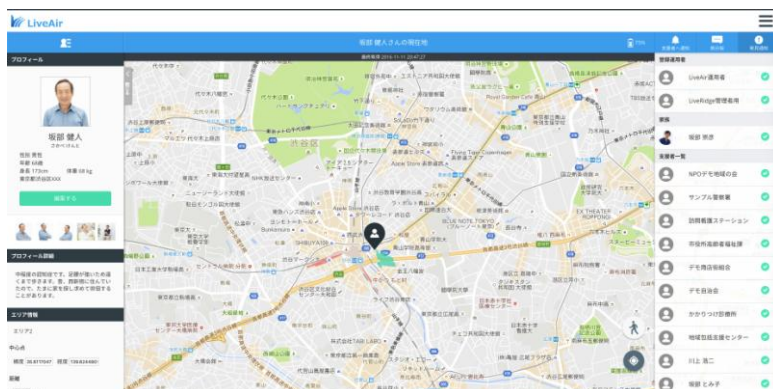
LiveAir

坂部 健人さんの現在地

プロフィール

坂部 健人

編集する

プロフィール詳細

エリア情報

エリア2

中心点

登録運用者

LiveAir運用者

LiveRidge管理者用

家族

坂部 惠彦

支援者一覧

NPOデモ地域の会

サンプル警察署

訪問看護ステーション

市役所高齢者福祉課

デモ商店街組合

デモ自治会

かかりつけ診療所

地域包括支援センター

川上 清二

坂部 とみ子

渋谷区

SHIBUYA